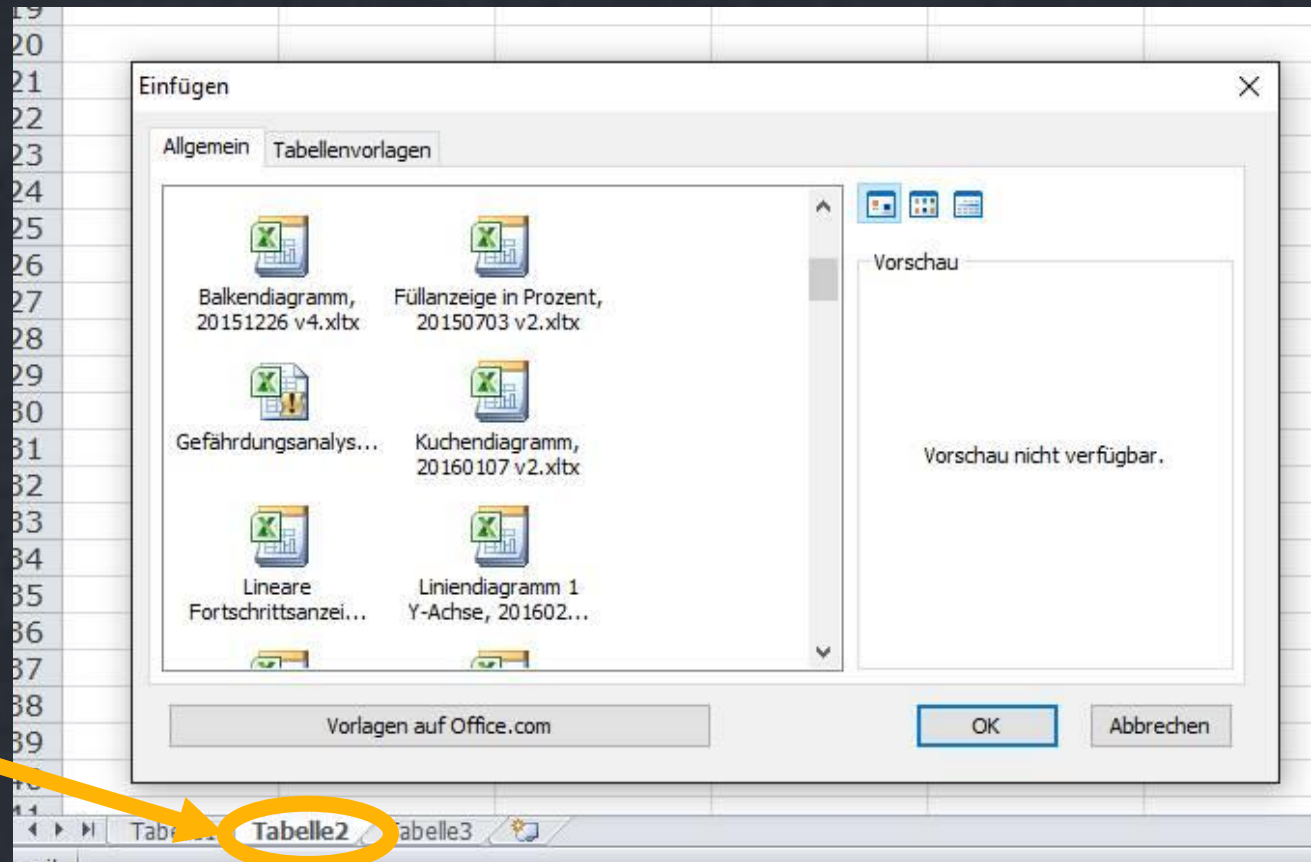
20
21
22
23
24
25
26
27
28
29
30
31
32
33
34
35
36
37
38
39

Einfügen

Allgemein Tabellenvorlagen

Balkendiagramm, 20151226 v4.xltx

Füllanzeige in Prozent, 20150703 v2.xltx

Gefährdungsanalys...

Kuchendiagramm, 20160107 v2.xltx

Lineare Fortschrittsanzei...

Liniendiagramm 1 Y-Achse, 201602...

Vorschau

Vorschau nicht verfügbar.

Vorlagen auf Office.com

OK

Abbrechen

Tabe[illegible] Tabelle2 Tabelle3